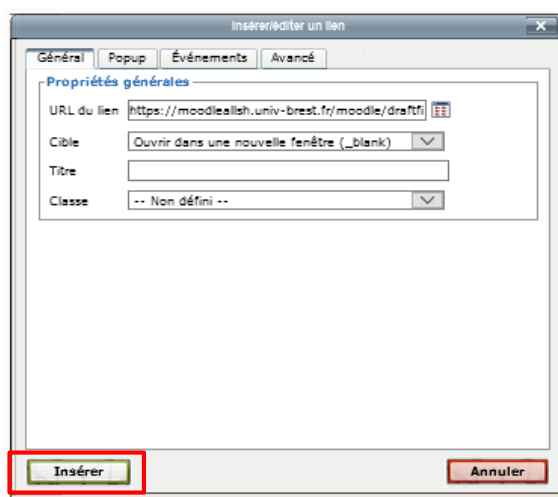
Insérer/éditer un lien

Général | Popup | Événements | Avancé

Propriétés générales

URL du lien https://moodleallsh.univ-brest.fr/moodle/draftfi

Cible Ouvrir dans une nouvelle fenêtre (_blank)

Titre

Classe -- Non défini --

Insérer

Annuler